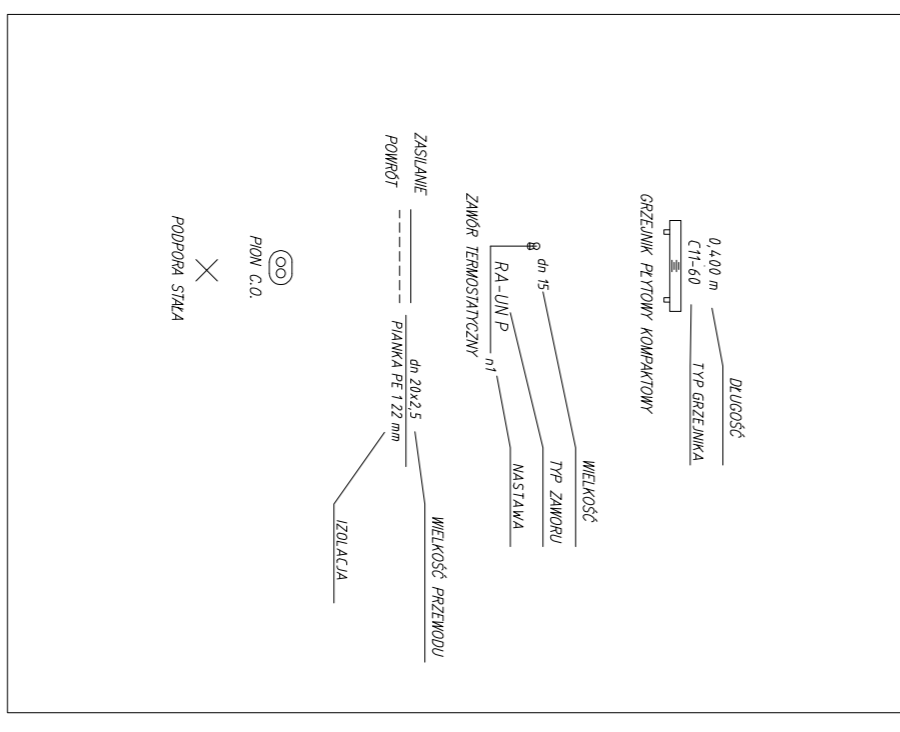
GRZEJNIK PŁYTOWY KOMPAKTOWY

0,400 m
C11-60

DŁUGOŚĆ

TYP GRZEJNIKA

ZAWÓR TERMOSTATYCZNY

dn 15

RA-UN P

n1

WIELKOŚĆ

TYP ZAWORU

NASTAWA

ZASILANIE
POWRÓT

dn 20x2,5
PIANKA PE 1 22 mm

WIELKOŚĆ PRZEWODU

IZOLACJA

PION C.O.

PODPORA STAŁA